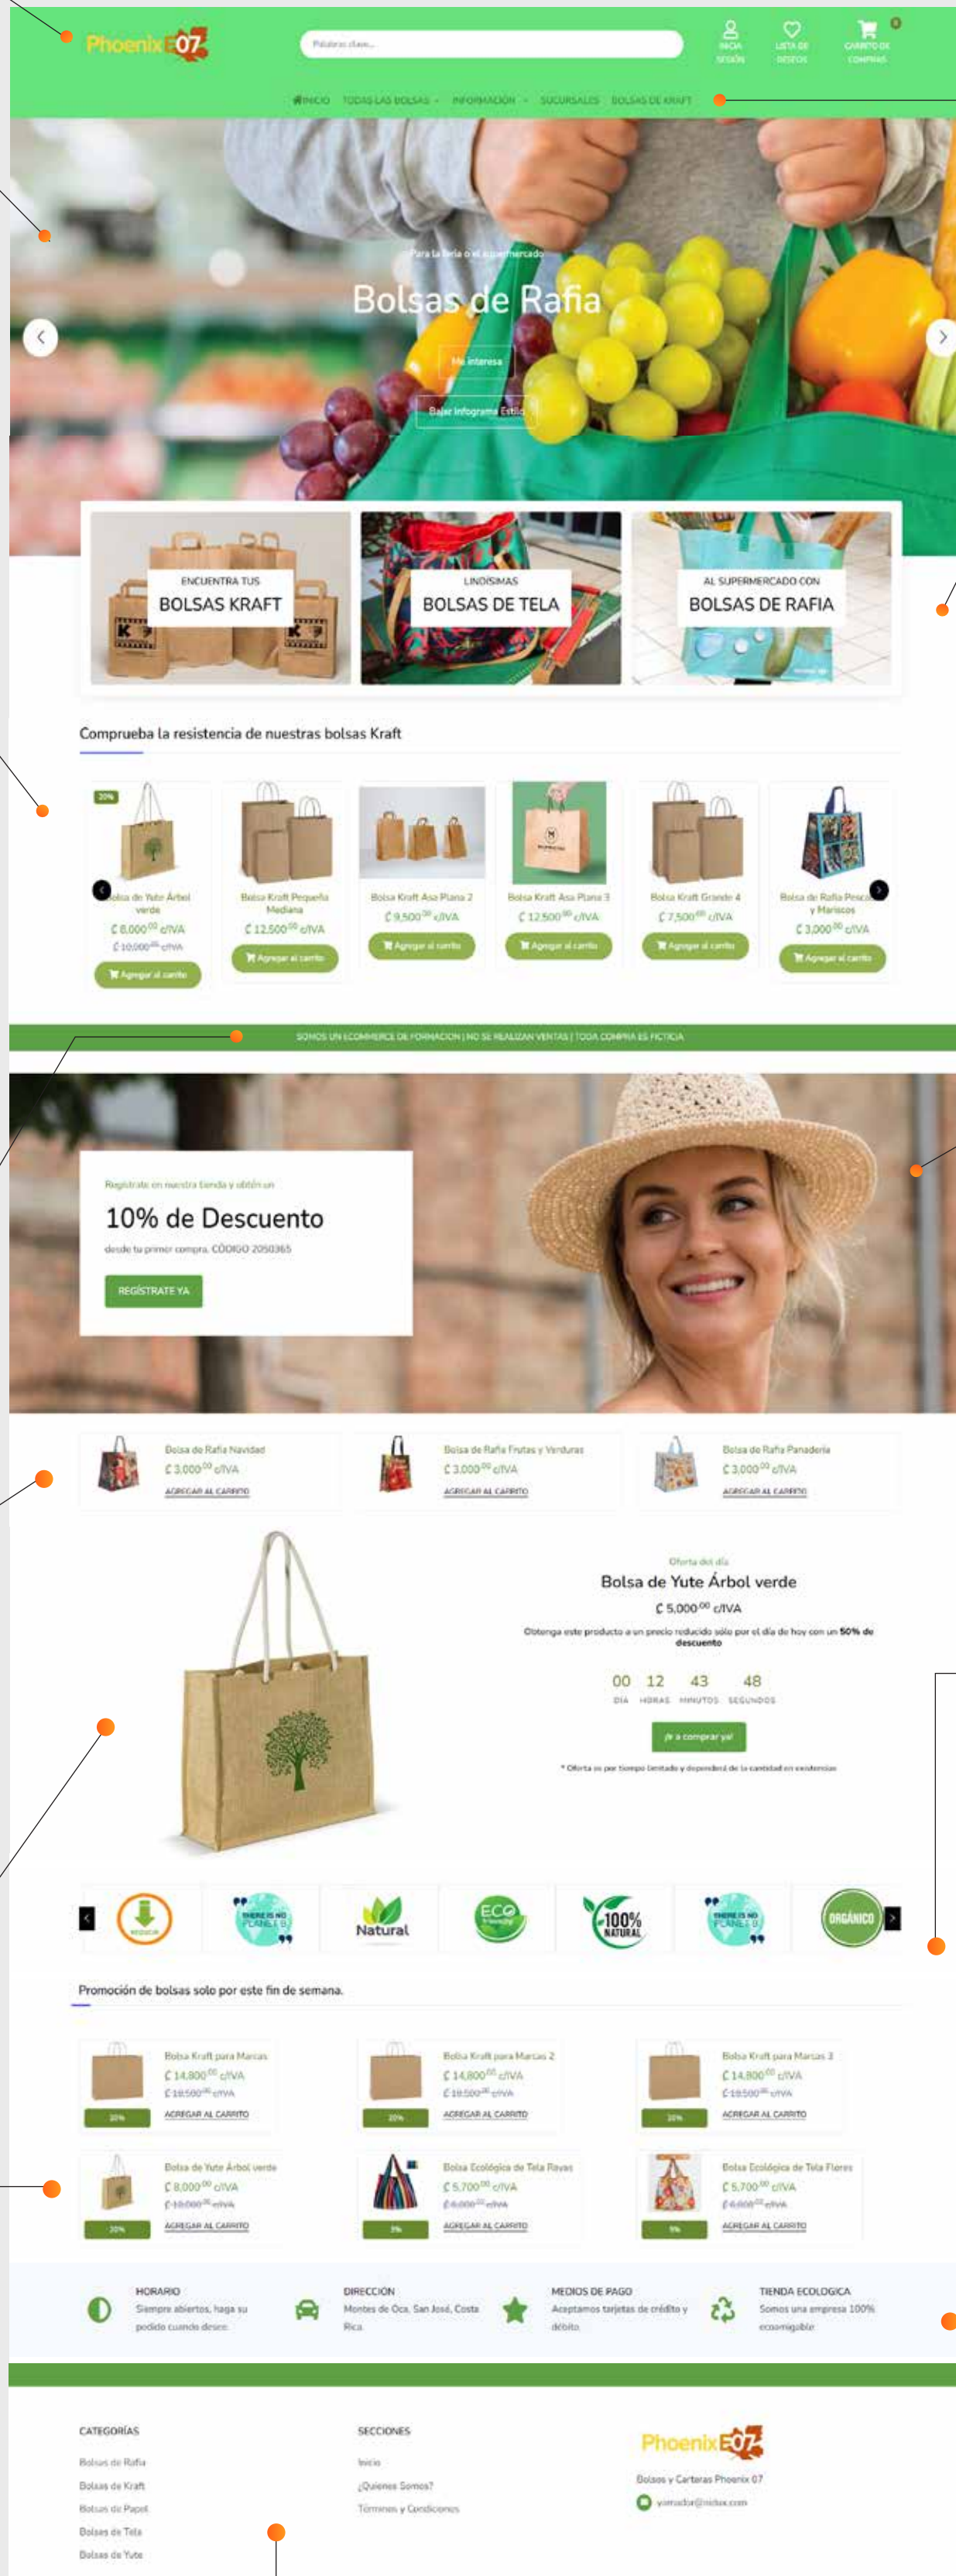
Phoenix E07

Palabras clave...

INICIA SESIÓN
LISTA DE DESEOS
CARRITO DE COMPRAS
0

INICIO TODAS LAS BOLSAS INFORMACIÓN SUCURSALES BOLSAS DE KRAFT

Para la feria o el supermercado
Bolsas de Rafia
Me interesa
Bajar Infograma Estilo

ENCUENTRA TUS
BOLSAS KRAFT

LINDÍSIMAS
BOLSAS DE TELA

AL SUPERMERCADO CON
BOLSAS DE RAFIA

Comprueba la resistencia de nuestras bolsas Kraft

20%
Bolsa de Yute Árbol verde
₡ 8,000$^{00}$ c/IVA
₡ 10,000$^{00}$ c/IVA
Agregar al carrito

Bolsa Kraft Pequeña Mediana
₡ 12,500$^{00}$ c/IVA
Agregar al carrito

Bolsa Kraft Asa Plana 2
₡ 9,500$^{00}$ c/IVA
Agregar al carrito

Bolsa Kraft Asa Plana 3
₡ 12,500$^{00}$ c/IVA
Agregar al carrito

Bolsa Kraft Grande 4
₡ 7,500$^{00}$ c/IVA
Agregar al carrito

Bolsa de Rafia Pescado y Mariscos
₡ 3,000$^{00}$ c/IVA
Agregar al carrito

SOMOS UN ECOMMERCE DE FORMACIÓN | NO SE REALIZAN VENTAS | TODA COMPRA ES FICTICIA

Regístrate en nuestra tienda y obtén un
10% de Descuento
desde tu primer compra. CÓDIGO 2050365
REGÍSTRATE YA

Bolsa de Rafia Navidad
₡ 3,000$^{00}$ c/IVA
AGREGAR AL CARRITO

Bolsa de Rafia Frutas y Verduras
₡ 3,000$^{00}$ c/IVA
AGREGAR AL CARRITO

Bolsa de Rafia Panadería
₡ 3,000$^{00}$ c/IVA
AGREGAR AL CARRITO

Oferta del día
Bolsa de Yute Árbol verde
₡ 5,000$^{00}$ c/IVA
Obtenga este producto a un precio reducido sólo por el día de hoy con un 50% de descuento
00 DÍA 12 HORAS 43 MINUTOS 48 SEGUNDOS
¡Ir a comprar ya!
* Oferta es por tiempo limitado y dependerá de la cantidad en existencias

REDUCIR
THERE IS NO PLANET B
Natural
ECO
100% NATURAL
THERE IS NO PLANET B
ORGÁNICO

Promoción de bolsas solo por este fin de semana.

Bolsa Kraft para Marcas
₡ 14,800$^{00}$ c/IVA
₡ 18,500$^{00}$ c/IVA
20%
AGREGAR AL CARRITO

Bolsa Kraft para Marcas 2
₡ 14,800$^{00}$ c/IVA
₡ 18,500$^{00}$ c/IVA
20%
AGREGAR AL CARRITO

Bolsa Kraft para Marcas 3
₡ 14,800$^{00}$ c/IVA
₡ 18,500$^{00}$ c/IVA
20%
AGREGAR AL CARRITO

Bolsa de Yute Árbol verde
₡ 8,000$^{00}$ c/IVA
₡ 10,000$^{00}$ c/IVA
20%
AGREGAR AL CARRITO

Bolsa Ecológica de Tela Rayas
₡ 5,700$^{00}$ c/IVA
₡ 6,000$^{00}$ c/IVA
5%
AGREGAR AL CARRITO

Bolsa Ecológica de Tela Flores
₡ 5,700$^{00}$ c/IVA
₡ 6,000$^{00}$ c/IVA
5%
AGREGAR AL CARRITO

HORARIO
Siempre abiertos, haga su pedido cuando desee.

DIRECCIÓN
Montes de Oca, San José, Costa Rica

MEDIOS DE PAGO
Aceptamos tarjetas de crédito y débito

TIENDA ECOLOGICA
Somos una empresa 100% ecoamigable

CATEGORÍAS
Bolsas de Rafia
Bolsas de Kraft
Bolsas de Papel
Bolsas de Tela
Bolsas de Yute

SECCIONES
Inicio
¿Quienes Somos?
Términos y Condiciones

Phoenix E07
Bolsas y Carteras Phoenix 07
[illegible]